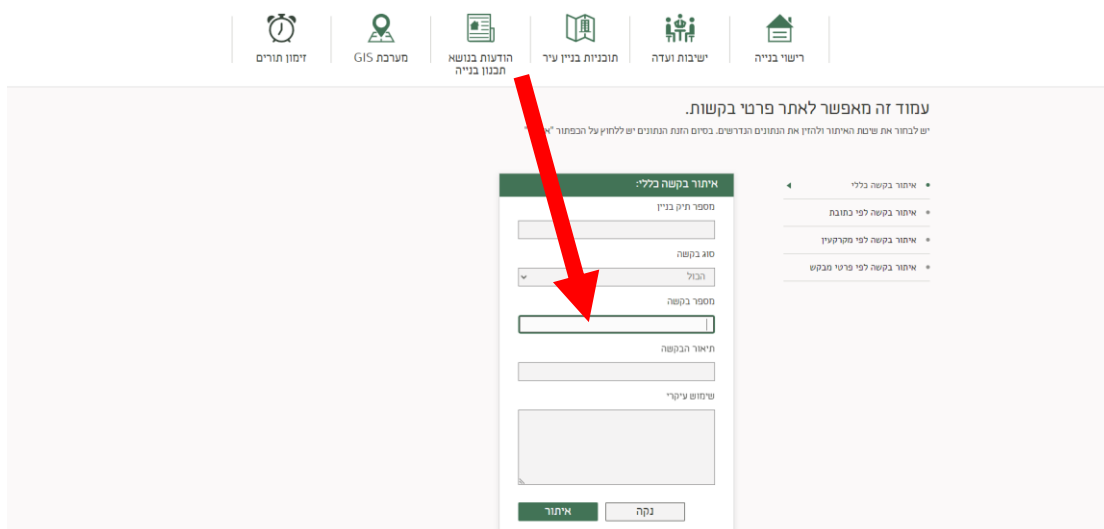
רישוי בנייה
ישיבות ועדה
תוכניות בניין עיר
הודעות בנושא תכנון בנייה
מערכת GIS
זימון תורים

עמוד זה מאפשר לאתר פרטי בקשות.
יש לבחור את שיטת האיתור ולהזין את הנתונים הנדרשים. בסיום הזנת הנתונים יש ללחוץ על הכפתור "א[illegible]

איתור בקשה כללי
איתור בקשה לפי כתובת
איתור בקשה לפי מקרקעין
איתור בקשה לפי פרטי מבקש

איתור בקשה כללי:
מספר תיק בניין
סוג בקשה
הכול
מספר בקשה
תיאור הבקשה
שימוש עיקרי
נקה
איתור